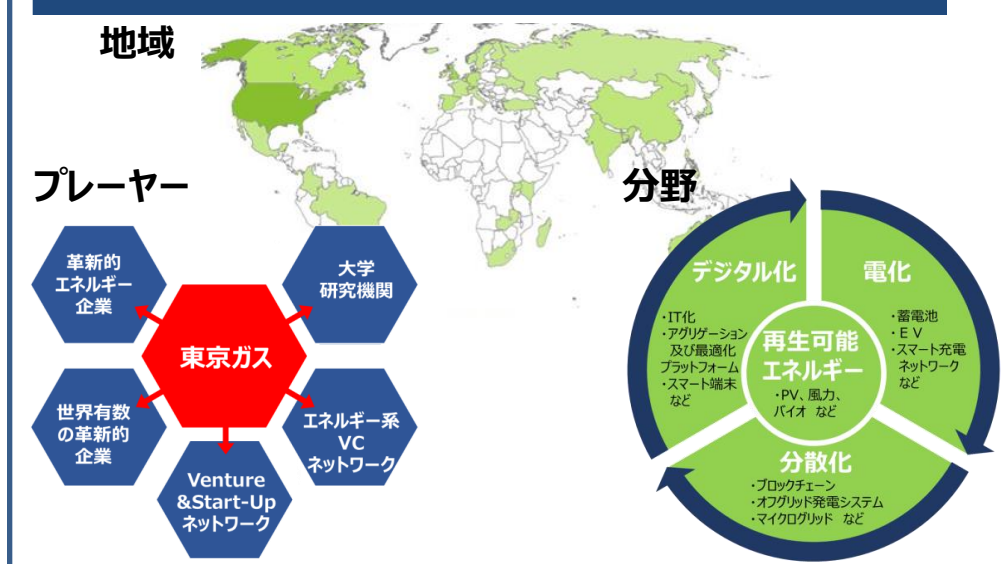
地域

プレーヤー

革新的エネルギー企業

大学研究機関

東京ガス

世界有数の革新的企業

エネルギー系VCネットワーク

Venture &Start-Up ネットワーク

分野

デジタル化

・IT化
・アグリゲーション及び最適化プラットフォーム
・スマート端末など

電化

・蓄電池
・EV
・スマート充電ネットワークなど

再生可能エネルギー

・PV、風力、バイオ など

分散化

・ブロックチェーン
・オフグリッド発電システム
・マイクログリッド など